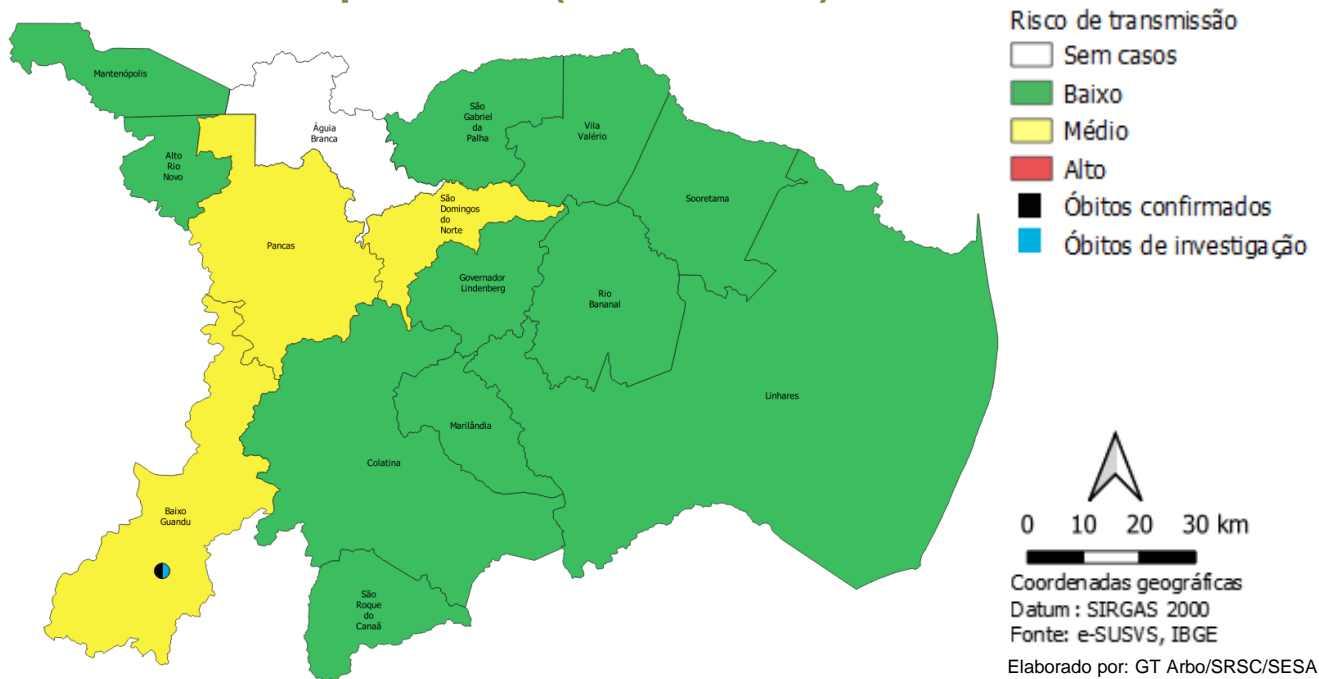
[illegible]

Mantenópolis
Águia Branca
São Gabriel da Palha
Vila Valério
Alto Rio Novo
São Domingos do Norte
Sooretama
Pancas
Governador Lindenberg
Rio Bananal
Linhares
Marilândia
Colatina
Baixo Guandu
São Roque do Canaã

Risco de transmissão
Sem casos
Baixo
Médio
Alto
Óbitos confirmados
Óbitos de investigação

0 10 20 30 km

Coordenadas geográficas
Datum : SIRGAS 2000
Fonte: e-SUSVS, IBGE
Elaborado por: GT Arbo/SRSC/SESA